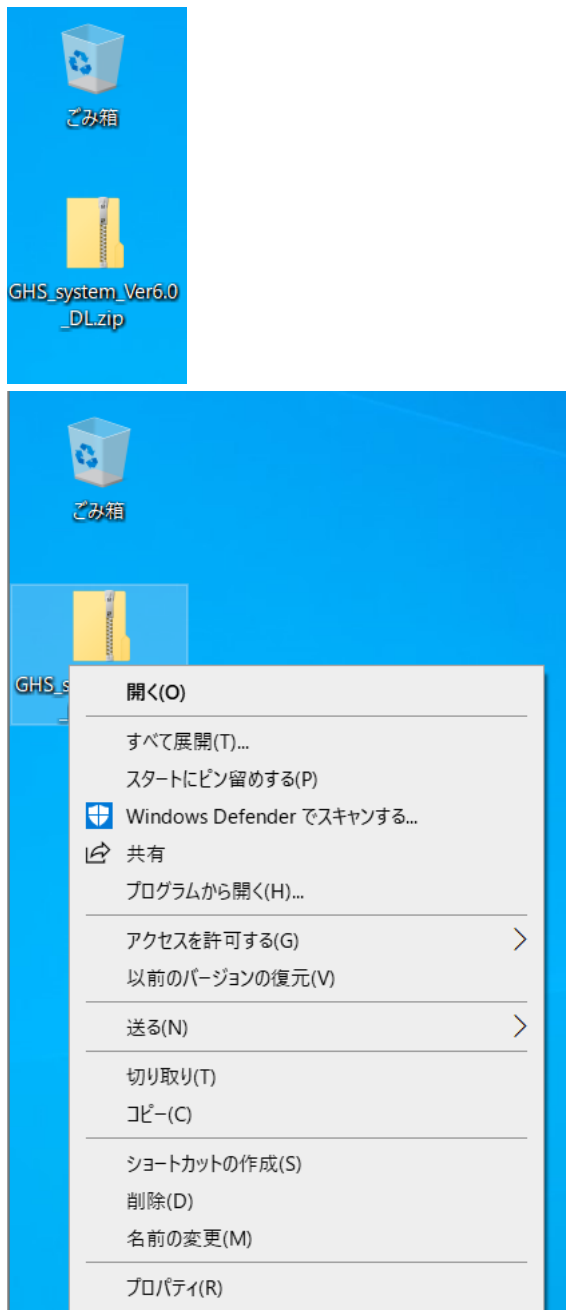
ごみ箱

GHS_system_Ver6.0_DL.zip

ごみ箱

GHS_s

開く(O)

すべて展開(T)...

スタートにピン留めする(P)

Windows Defender でスキャンする...

共有

プログラムから開く(H)...

アクセスを許可する(G)

以前のバージョンの復元(V)

送る(N)

切り取り(T)

コピー(C)

ショートカットの作成(S)

削除(D)

名前の変更(M)

プロパティ(R)